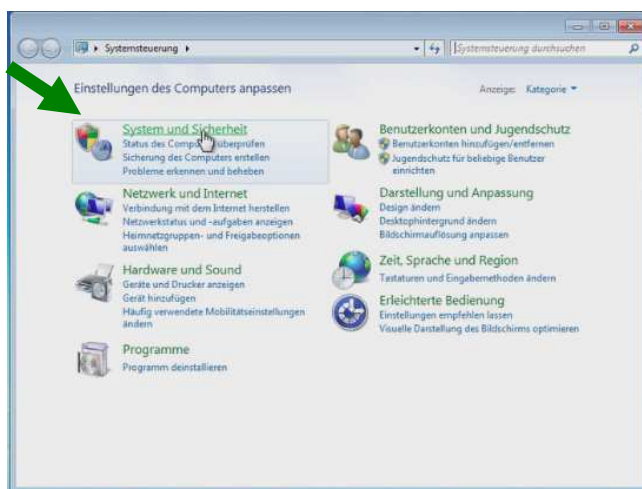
Systemsteuerung ▸

Systemsteuerung durchsuchen

Einstellungen des Computers anpassen

Anzeige: Kategorie ▾

System und Sicherheit
Status des Comp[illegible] überprüfen
Sicherung des Computers erstellen
Probleme erkennen und beheben

Netzwerk und Internet
Verbindung mit dem Internet herstellen
Netzwerkstatus und -aufgaben anzeigen
Heimnetzgruppen- und Freigabeoptionen auswählen

Hardware und Sound
Geräte und Drucker anzeigen
Gerät hinzufügen
Häufig verwendete Mobilitätseinstellungen ändern

Programme
Programm deinstallieren

Benutzerkonten und Jugendschutz
Benutzerkonten hinzufügen/entfernen
Jugendschutz für beliebige Benutzer einrichten

Darstellung und Anpassung
Design ändern
Desktophintergrund ändern
Bildschirmauflösung anpassen

Zeit, Sprache und Region
Tastaturen und Eingabemethoden ändern

Erleichterte Bedienung
Einstellungen empfehlen lassen
Visuelle Darstellung des Bildschirms optimieren